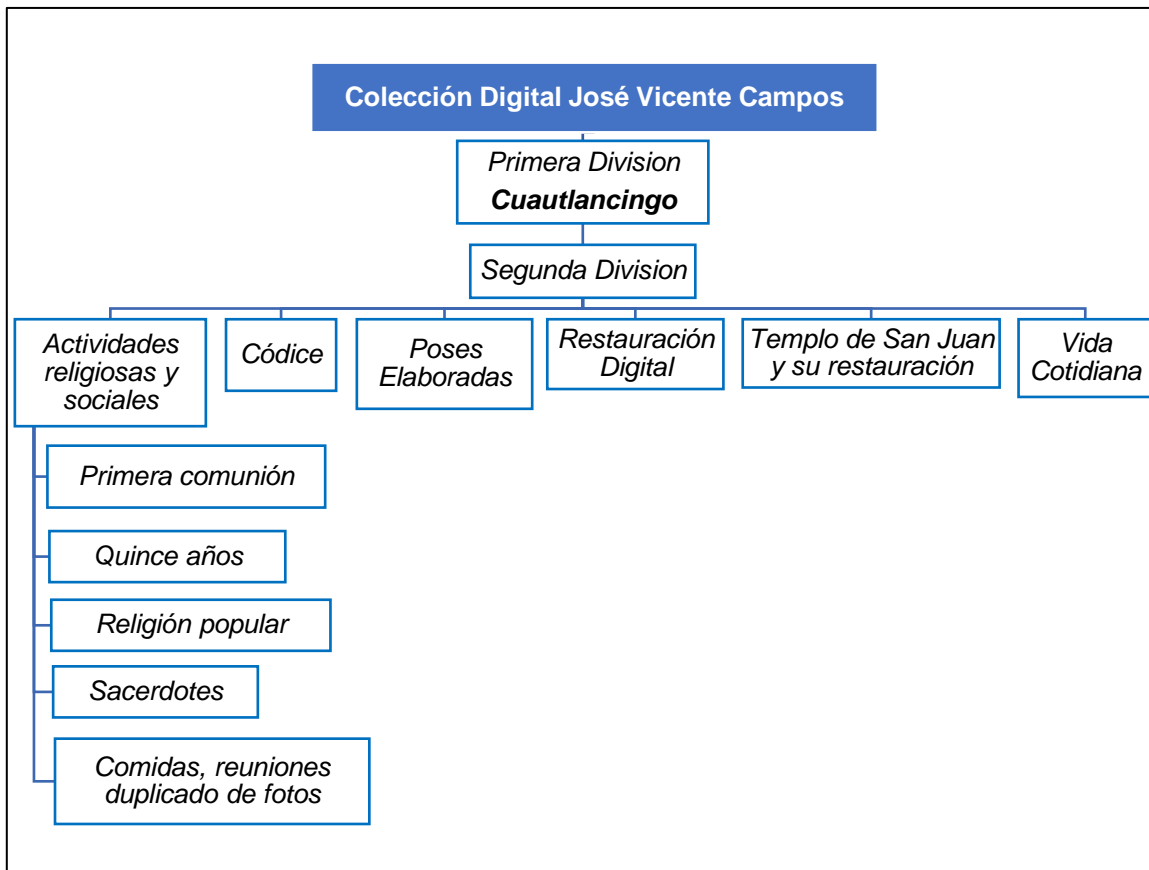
Colección Digital José Vicente Campos

Primera Division
Cuautlancingo

Segunda Division

Actividades religiosas y sociales

Códice

Poses Elaboradas

Restauración Digital

Templo de San Juan y su restauración

Vida Cotidiana

Primera comunión

Quince años

Religión popular

Sacerdotes

Comidas, reuniones duplicado de fotos